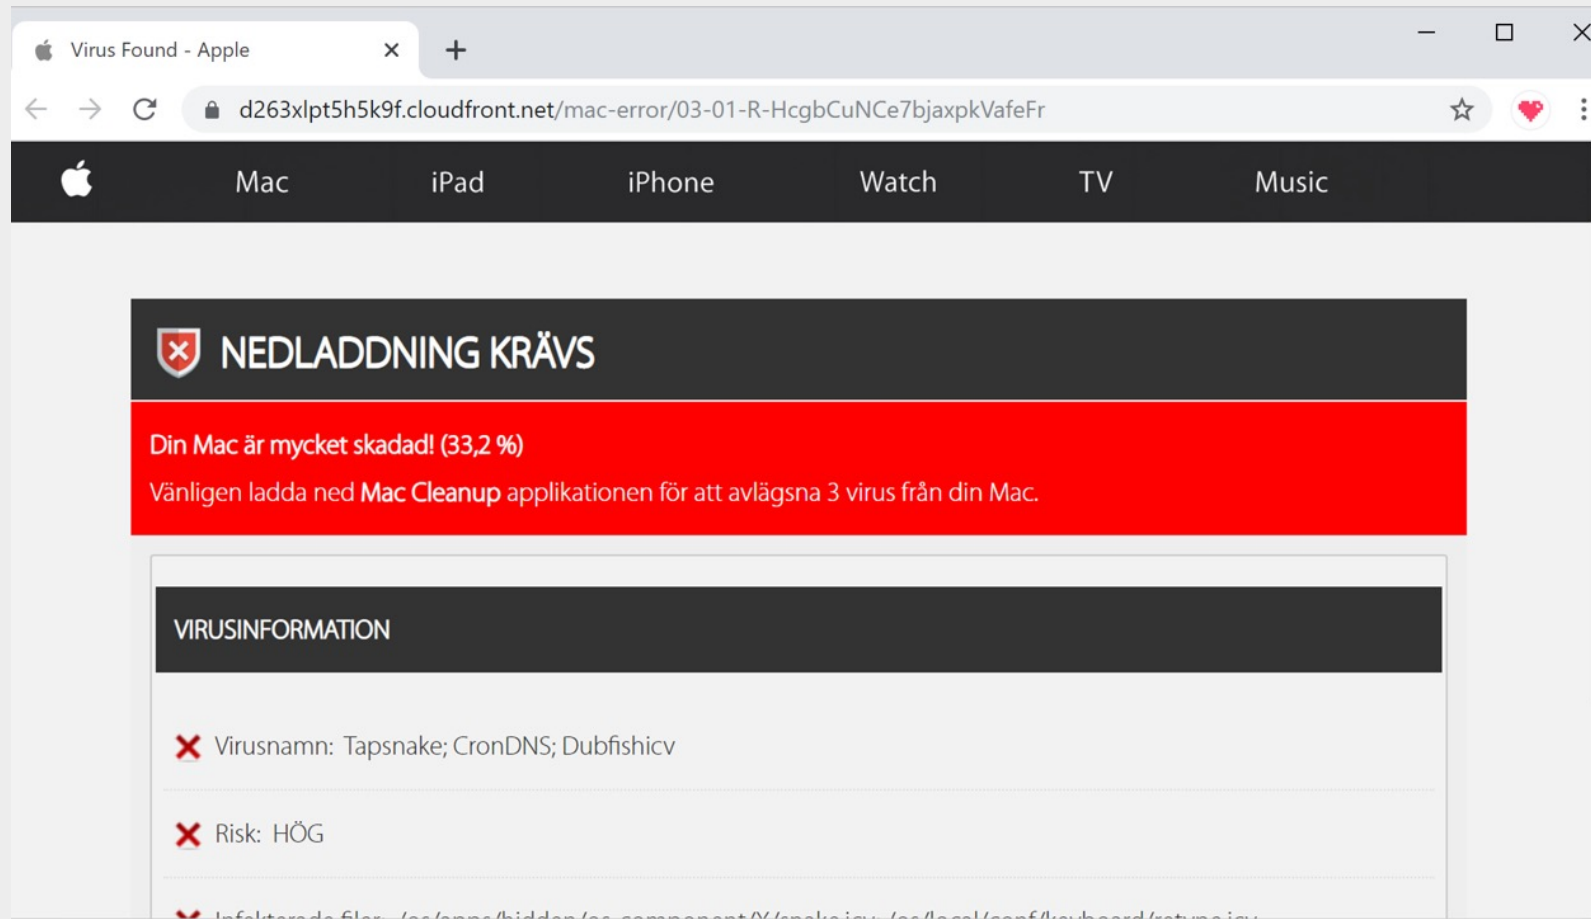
Virus Found - Apple

d263xlpt5h5k9f.cloudfront.net/mac-error/03-01-R-HcgbCuNCe7bjaxpkVafeFr

Mac iPad iPhone Watch TV Music

NEDLADDNING KRÄVS

Din Mac är mycket skadad! (33,2 %)

Vänligen ladda ned Mac Cleanup applikationen för att avlägsna 3 virus från din Mac.

VIRUSINFORMATION

Virusnamn: Tapsnake; CronDNS; Dubfishicv

Risk: HÖG

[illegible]